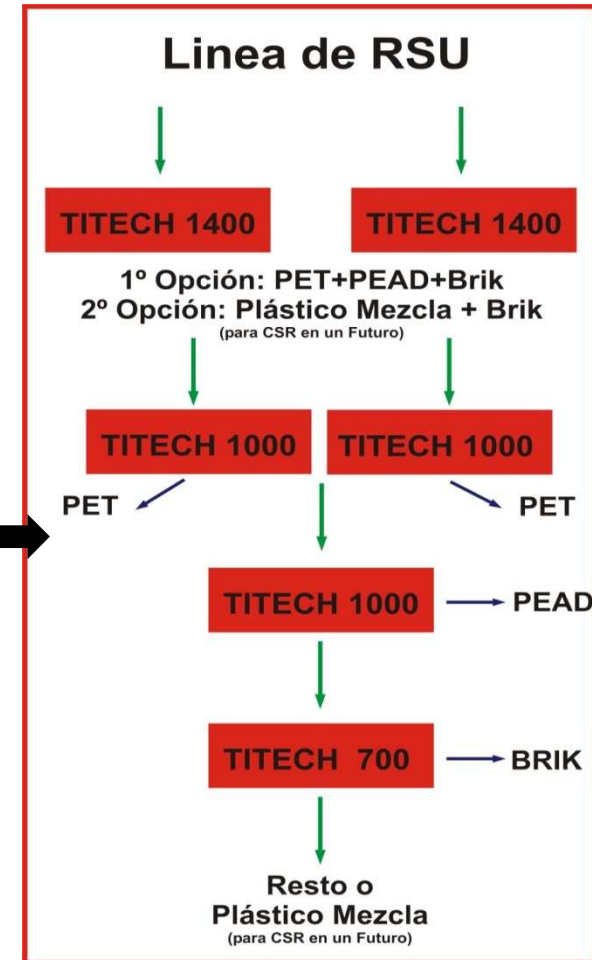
Linea de RSU

TITECH 1400

TITECH 1400

1º Opción: PET+PEAD+Brik
2º Opción: Plástico Mezcla + Brik
(para CSR en un Futuro)

TITECH 1000

TITECH 1000

PET

PET

TITECH 1000

PEAD

TITECH 700

BRIK

Resto o
Plástico Mezcla
(para CSR en un Futuro)